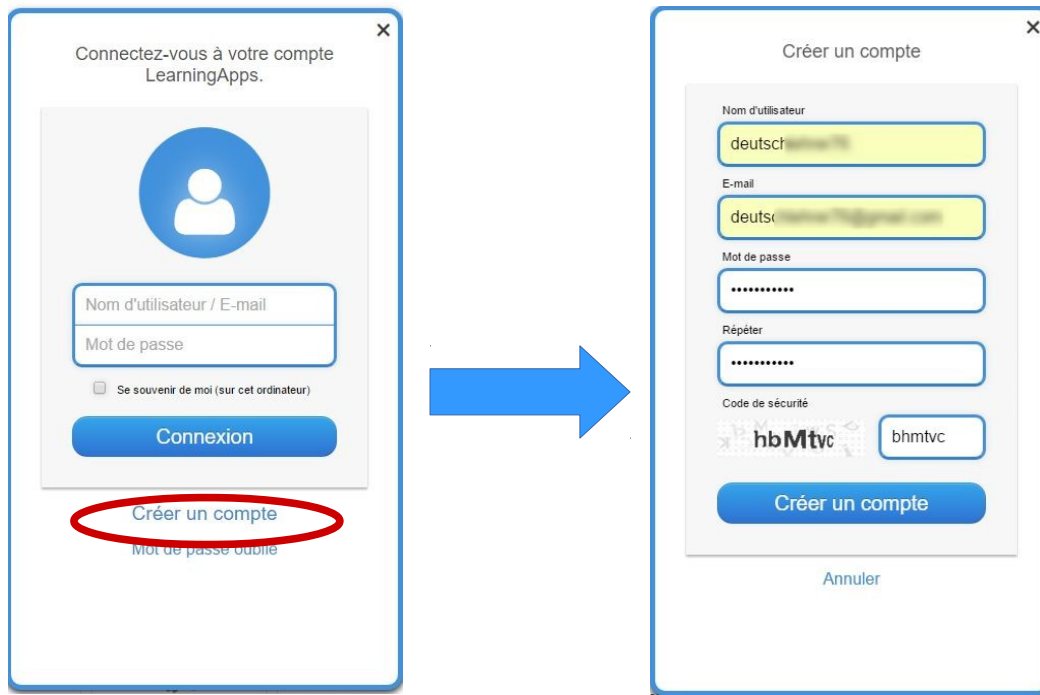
×

Connectez-vous à votre compte LearningApps.

Nom d'utilisateur / E-mail

Mot de passe

Se souvenir de moi (sur cet ordinateur)

Connexion

Créer un compte

Mot de passe oublié

×

Créer un compte

Nom d'utilisateur

deutsch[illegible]

E-mail

deuts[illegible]

Mot de passe

•••••••••••

Répéter

•••••••••••

Code de sécurité

hbMtvc

bhmtvc

Créer un compte

Annuler